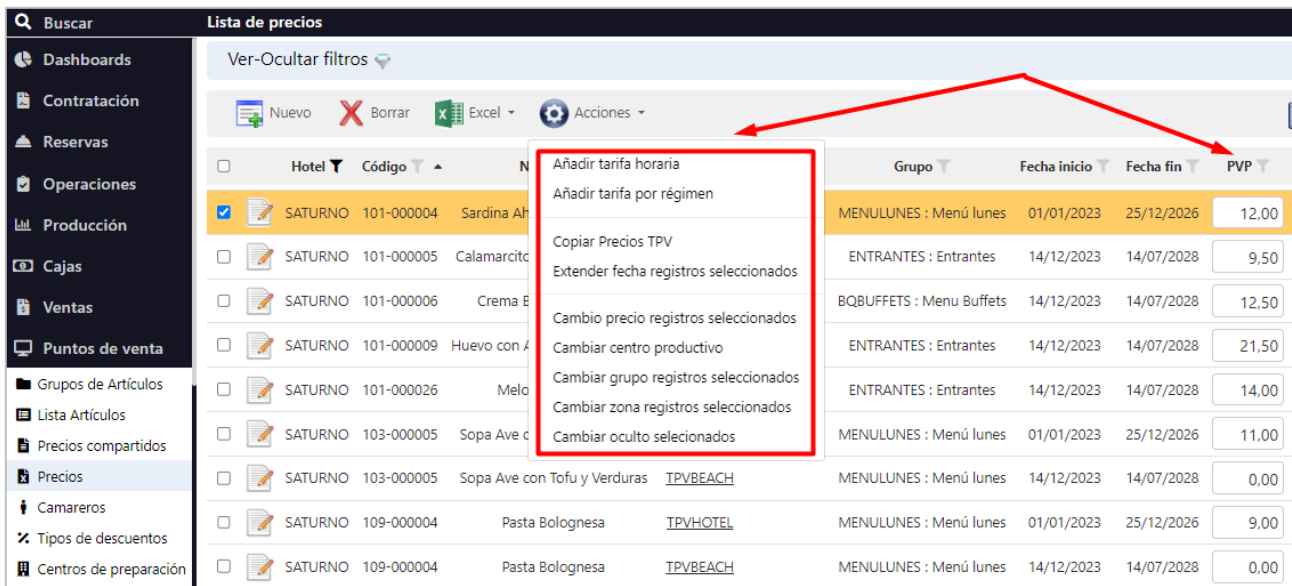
Buscar
Dashboards
Contratación
Reservas
Operaciones
Producción
Cajas
Ventas
Puntos de venta
Grupos de Artículos
Lista Artículos
Precios compartidos
Precios
Camareros
Tipos de descuentos
Centros de preparación

Lista de precios

Ver-Ocultar filtros

Nuevo Borrar Excel Acciones

Añadir tarifa horaria
Añadir tarifa por régimen
Copiar Precios TPV
Extender fecha registros seleccionados
Cambio precio registros seleccionados
Cambiar centro productivo
Cambiar grupo registros seleccionados
Cambiar zona registros seleccionados
Cambiar oculto selecionados

| | | Hotel | Código | N | | Grupo | Fecha inicio | Fecha fin | PVP |
|---|---|---|---|---|---|---|---|---|---|
| ☑ | | SATURNO | 101-000004 | Sardina Ah | | MENULUNES : Menú lunes | 01/01/2023 | 25/12/2026 | 12,00 |
| ☐ | | SATURNO | 101-000005 | Calamarcito | | ENTRANTES : Entrantes | 14/12/2023 | 14/07/2028 | 9,50 |
| ☐ | | SATURNO | 101-000006 | Crema B | | BQBUFFETS : Menu Buffets | 14/12/2023 | 14/07/2028 | 12,50 |
| ☐ | | SATURNO | 101-000009 | Huevo con A | | ENTRANTES : Entrantes | 14/12/2023 | 14/07/2028 | 21,50 |
| ☐ | | SATURNO | 101-000026 | Melo | | ENTRANTES : Entrantes | 14/12/2023 | 14/07/2028 | 14,00 |
| ☐ | | SATURNO | 103-000005 | Sopa Ave c | | MENULUNES : Menú lunes | 01/01/2023 | 25/12/2026 | 11,00 |
| ☐ | | SATURNO | 103-000005 | Sopa Ave con Tofu y Verduras | TPVBEACH | MENULUNES : Menú lunes | 14/12/2023 | 14/07/2028 | 0,00 |
| ☐ | | SATURNO | 109-000004 | Pasta Bolognesa | TPVHOTEL | MENULUNES : Menú lunes | 01/01/2023 | 25/12/2026 | 9,00 |
| ☐ | | SATURNO | 109-000004 | Pasta Bolognesa | TPVBEACH | MENULUNES : Menú lunes | 14/12/2023 | 14/07/2028 | 0,00 |